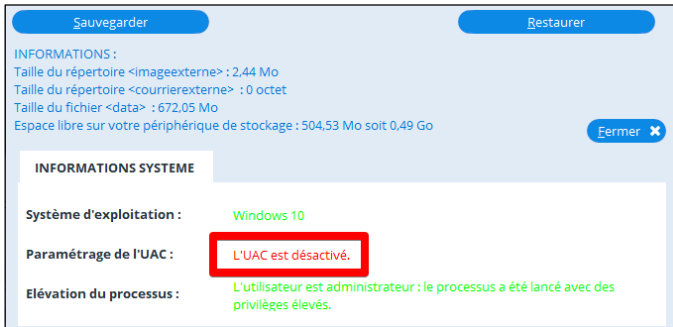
Sauvegarder

Restaurer

INFORMATIONS :
Taille du répertoire <imageexterne> : 2,44 Mo
Taille du répertoire <courrierexterne> : 0 octet
Taille du fichier <data> : 672,05 Mo
Espace libre sur votre périphérique de stockage : 504,53 Mo soit 0,49 Go

Fermer

INFORMATIONS SYSTEME

| | |
|---|---|
| Système d'exploitation : | Windows 10 |
| Paramétrage de l'UAC : | L'UAC est désactivé. |
| Elévation du processus : | L'utilisateur est administrateur : le processus a été lancé avec des privilèges élevés. |